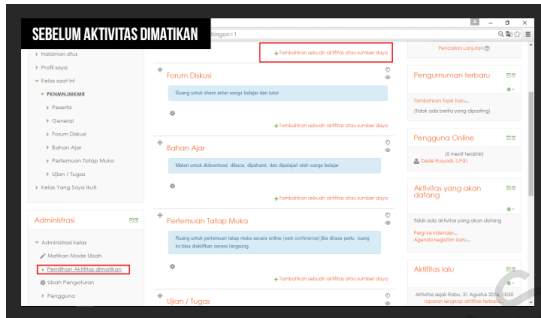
SEBELUM AKTIVITAS DIMATIKAN

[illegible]ingga=1

Halaman situs
Profil saya
Kelas saat ini
PKNMALIMKAR
Peserta
General
Forum Diskusi
Bahan Ajar
Pertemuan Tatap Muka
Ujian / Tugas
Kelas Yang Saya Ikuti

Administrasi
Administrasi kelas
Matikan Mode Ubah
Pemilihan Aktifitas dimatikan
Ubah Pengaturan
Pengguna

+ Tambahkan sebuah aktifitas atau sumber daya

Forum Diskusi
Ruang untuk share antar warga belajar dan tutor
+ Tambahkan sebuah aktifitas atau sumber daya

Bahan Ajar
Materi untuk didownload, dibaca, dipahami, dan dipelajari oleh warga belajar
+ Tambahkan sebuah aktifitas atau sumber daya

Pertemuan Tatap Muka
Ruang untuk pertemuan tatap muka secara online (web conference) jika dirasa perlu, ruang ini bisa diaktifkan secara langsung
+ Tambahkan sebuah aktifitas atau sumber daya

Ujian / Tugas

Pencarian lanjutan

Pengumuman terbaru
Tambahkan topik baru...
(Tidak ada berita yang diposting)

Pengguna Online
(5 menit terakhir)
Dede Rusyadi, S.Pd

Aktivitas yang akan datang
Tidak ada aktivitas yang akan datang
Pergi ke kalender...
Agenda kegiatan baru...

Aktifitas lalu
Aktivitas sejak Rabu, 31 Agustus 2016, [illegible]
Laporan lengkap aktifitas terbaru